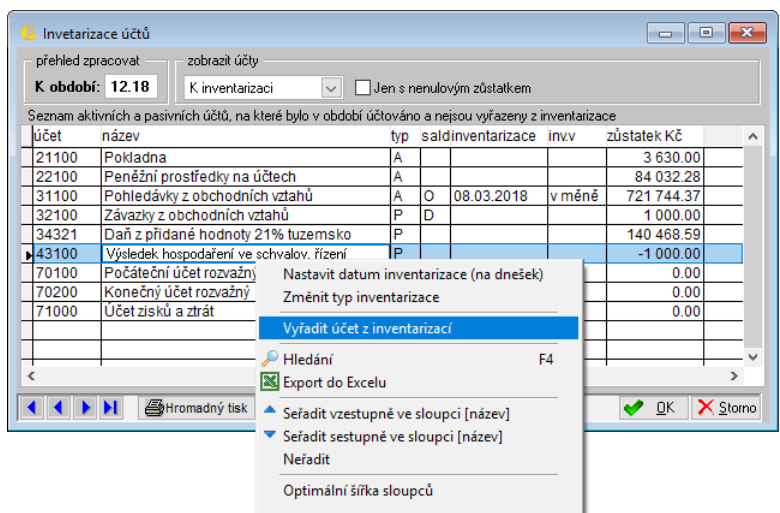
Inventarizace účtů

přehled zpracovat
K období: 12.18

zobrazit účty
K inventarizaci
Jen s nenulovým zůstatkem

Seznam aktivních a pasivních účtů, na které bylo v období účtováno a nejsou vyřazeny z inventarizace

| účet | název | typ | sald | inventarizace | inv.v | zůstatek Kč |
|---|---|---|---|---|---|---|
| 21100 | Pokladna | A | | | | 3 630.00 |
| 22100 | Peněžní prostředky na účtech | A | | | | 84 032.28 |
| 31100 | Pohledávky z obchodních vztahů | A | O | 08.03.2018 | v měně | 721 744.37 |
| 32100 | Závazky z obchodních vztahů | P | D | | | 1 000.00 |
| 34321 | Daň z přidané hodnoty 21% tuzemsko | P | | | | 140 468.59 |
| 43100 | Výsledek hospodaření ve schvalov. řízení | P | | | | -1 000.00 |
| 70100 | Počáteční účet rozvažný | | | | | 0.00 |
| 70200 | Konečný účet rozvažný | | | | | 0.00 |
| 71000 | Účet zisků a ztrát | | | | | 0.00 |

Hromadný tisk
OK
Storno

Nastavit datum inventarizace (na dnešek)
Změnit typ inventarizace
Vyřadit účet z inventarizací
Hledání F4
Export do Excelu
Seřadit vzestupně ve sloupci [název]
Seřadit sestupně ve sloupci [název]
Neřadit
Optimální šířka sloupců